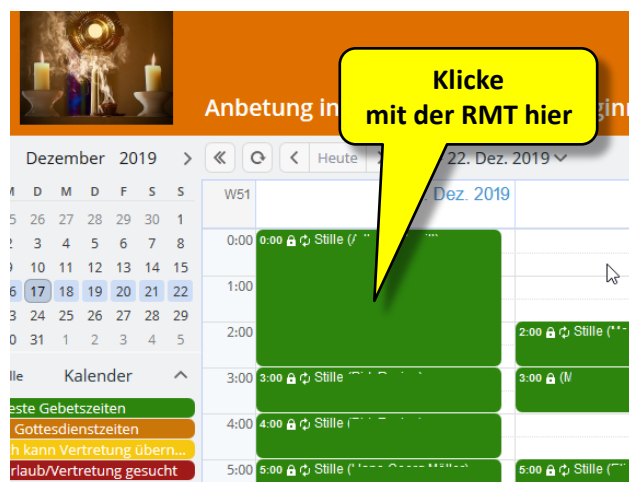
Anbetung in

Klicke
mit der RMT hier

Dezember 2019

| M | D | M | D | F | S | S |
|---|---|---|---|---|---|---|
| 5 | 26 | 27 | 28 | 29 | 30 | 1 |
| 2 | 3 | 4 | 5 | 6 | 7 | 8 |
| 9 | 10 | 11 | 12 | 13 | 14 | 15 |
| 6 | 17 | 18 | 19 | 20 | 21 | 22 |
| 3 | 24 | 25 | 26 | 27 | 28 | 29 |
| 0 | 31 | 1 | 2 | 3 | 4 | 5 |

lle Kalender

este Gebetszeiten
Gottesdienstzeiten
h kann Vertretung übern...
rlaub/Vertretung gesucht

Heute
22. Dez. 2019

W51
Dez. 2019

0:00
0:00 Stille (
1:00
2:00
2:00 Stille (
3:00
3:00 Stille (
3:00 (M
4:00
4:00 Stille (
5:00
5:00 Stille (
5:00 Stille (